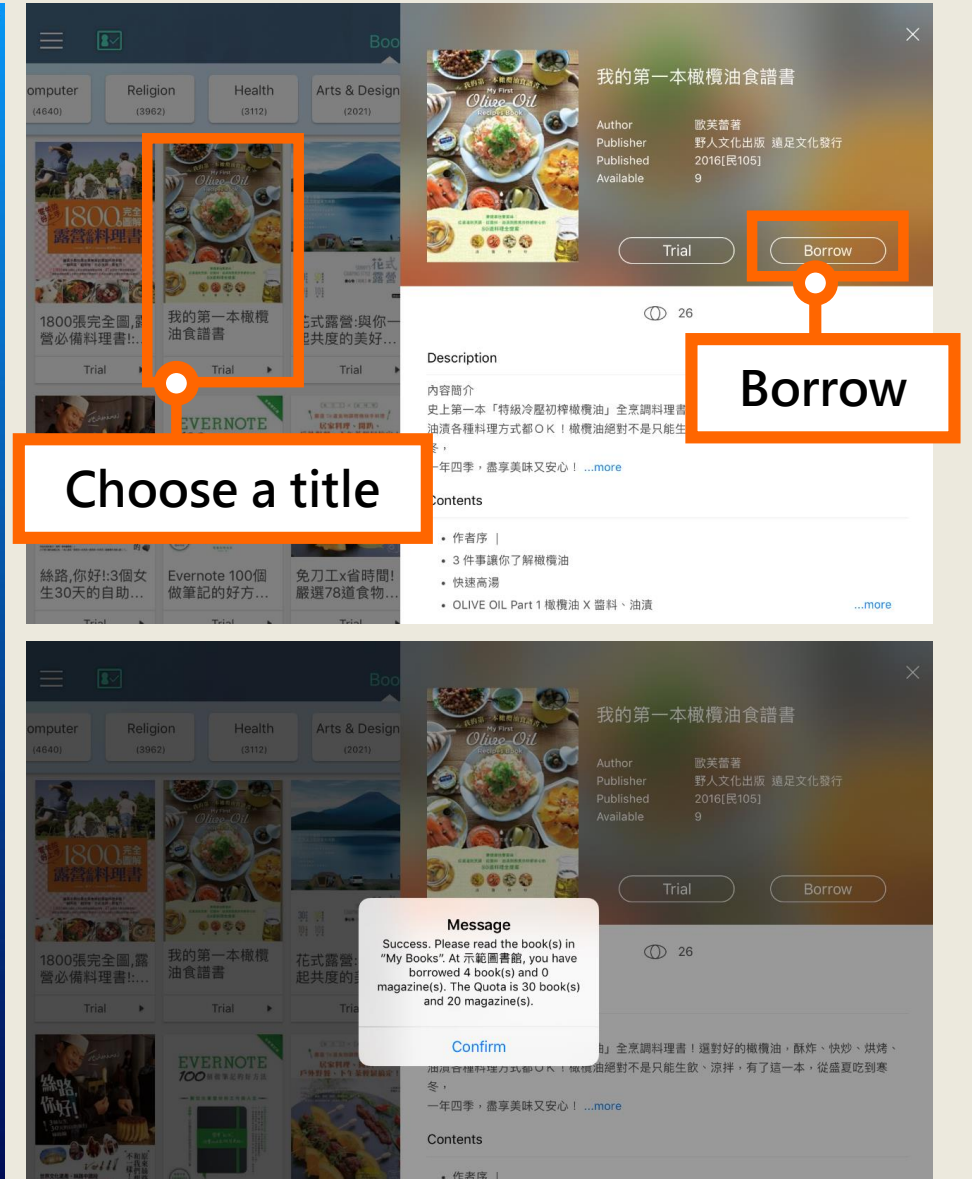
Boo

omputer (4640) | Religion (3962) | Health (3112) | Arts & Design (2021)

1800張完全圖,露營必備料理書!...
Trial

我的第一本橄欖油食譜書
Trial

花式露營:與你一起共度的美好...
Trial

Choose a title

EVERNOTE

絲路,你好!:3個女生30天的自助...
Trial

Evernote 100個做筆記的好方...
Trial

免刀工x省時間!嚴選78道食物...
Trial

我的第一本橄欖油食譜書

Author 歐芙蕾著
Publisher 野人文化出版 遠足文化發行
Published 2016[民105]
Available 9

Trial
Borrow

Borrow

26

Description

內容簡介
史上第一本「特級冷壓初榨橄欖油」全烹調料理書
油漬各種料理方式都OK!橄欖油絕對不是只能生
冬,
一年四季,盡享美味又安心! ...more

Contents

• 作者序 |
• 3 件事讓你了解橄欖油
• 快速高湯
• OLIVE OIL Part 1 橄欖油 X 醬料、油漬
...more

Boo

omputer (4640) | Religion (3962) | Health (3112) | Arts & Design (2021)

1800張完全圖,露營必備料理書!...
Trial

我的第一本橄欖油食譜書
Trial

花式露營:與你一起共度的美
Trial

EVERNOTE 100

我的第一本橄欖油食譜書

Author 歐芙蕾著
Publisher 野人文化出版 遠足文化發行
Published 2016[民105]
Available 9

Trial
Borrow

26

Message
Success. Please read the book(s) in "My Books". At 示範圖書館, you have borrowed 4 book(s) and 0 magazine(s). The Quota is 30 book(s) and 20 magazine(s).

Confirm

油」全烹調料理書!選對好的橄欖油,酥炸、快炒、烘烤、油漬各種料理方式都OK!橄欖油絕對不是只能生飲、涼拌,有了這一本,從盛夏吃到寒冬,
一年四季,盡享美味又安心! ...more

Contents

• 作者序 |